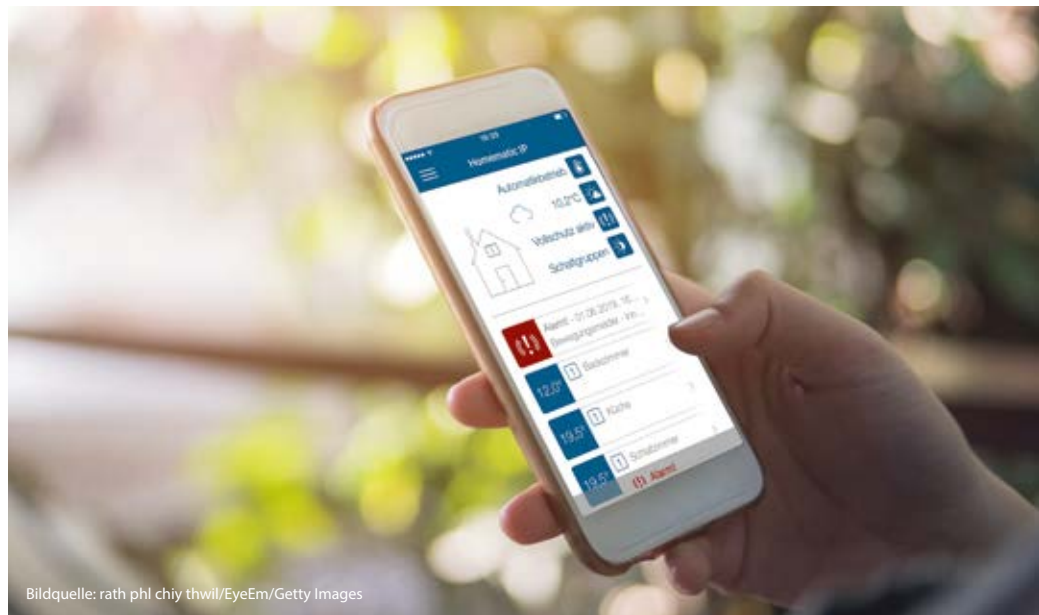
19:09

Homematic IP

Automatikbetrieb

10,2°C

Vollschutz aktiv

Schaltgruppen

Alarm! - 01.06.2019, 1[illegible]
Bewegungsmelder - Inn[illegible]

12,0° Badezimmer

19,5° Küche

19,5° Schlafzimmer

Alarm!

Bildquelle: rath phl chiy thwil/EyeEm/Getty Images